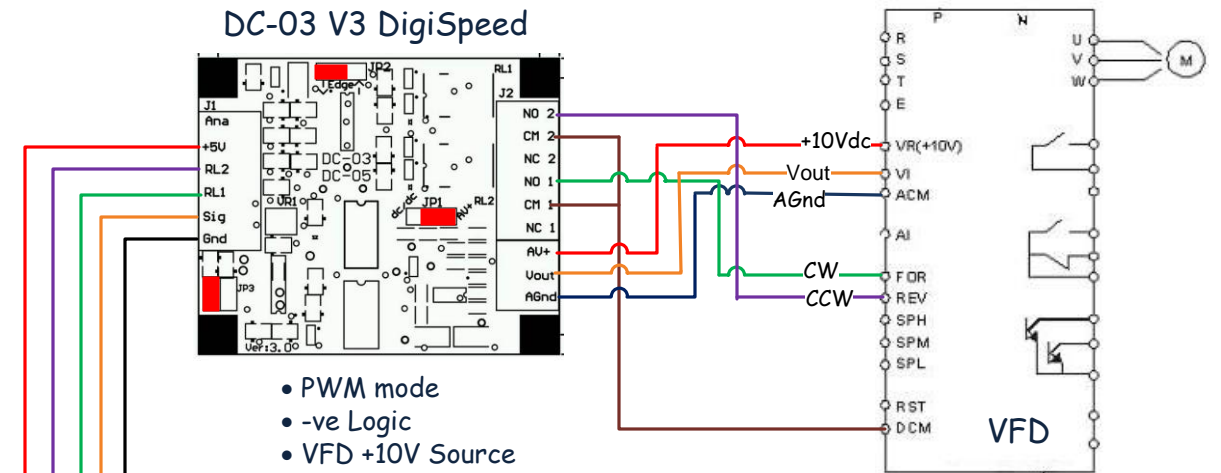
DC-03 V3 DigiSpeed

JP2
Edge
RL1
J1
Ana
+5V
RL2
RL1
Sig
Gnd
DC-03
DC-05
VR1
JP1
RL2
JP3
Ver:3.0
J2
NO 2
CM 2
NC 2
NO 1
CM 1
NC 1
AV+
Vout
AGnd

+10Vdc
Vout
AGnd
CW
CCW

P
N
R
S
T
E
VR(+10V)
VI
ACM
AI
FOR
REV
SPH
SPM
SPL
RST
DCM
U
V
W
M

VFD

• PWM mode
• -ve Logic
• VFD +10V Source